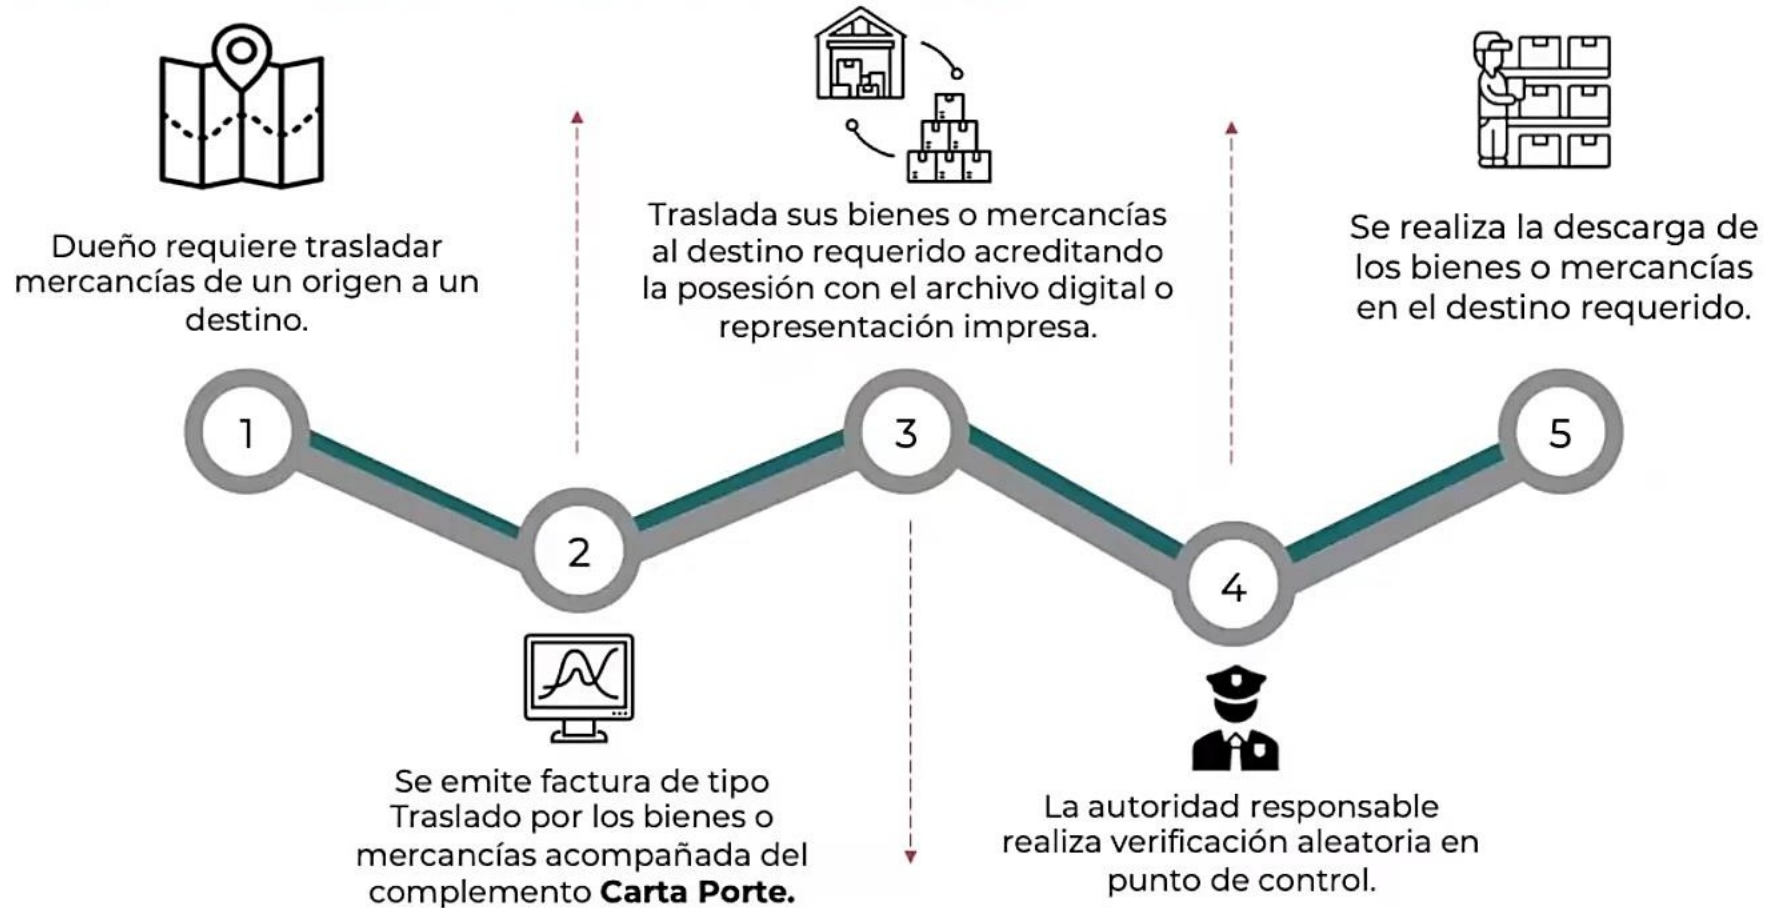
Dueño requiere trasladar mercancías de un origen a un destino.

1

2

Se emite factura de tipo Traslado por los bienes o mercancías acompañada del complemento **Carta Porte.**

Traslada sus bienes o mercancías al destino requerido acreditando la posesión con el archivo digital o representación impresa.

3

4

La autoridad responsable realiza verificación aleatoria en punto de control.

Se realiza la descarga de los bienes o mercancías en el destino requerido.

5